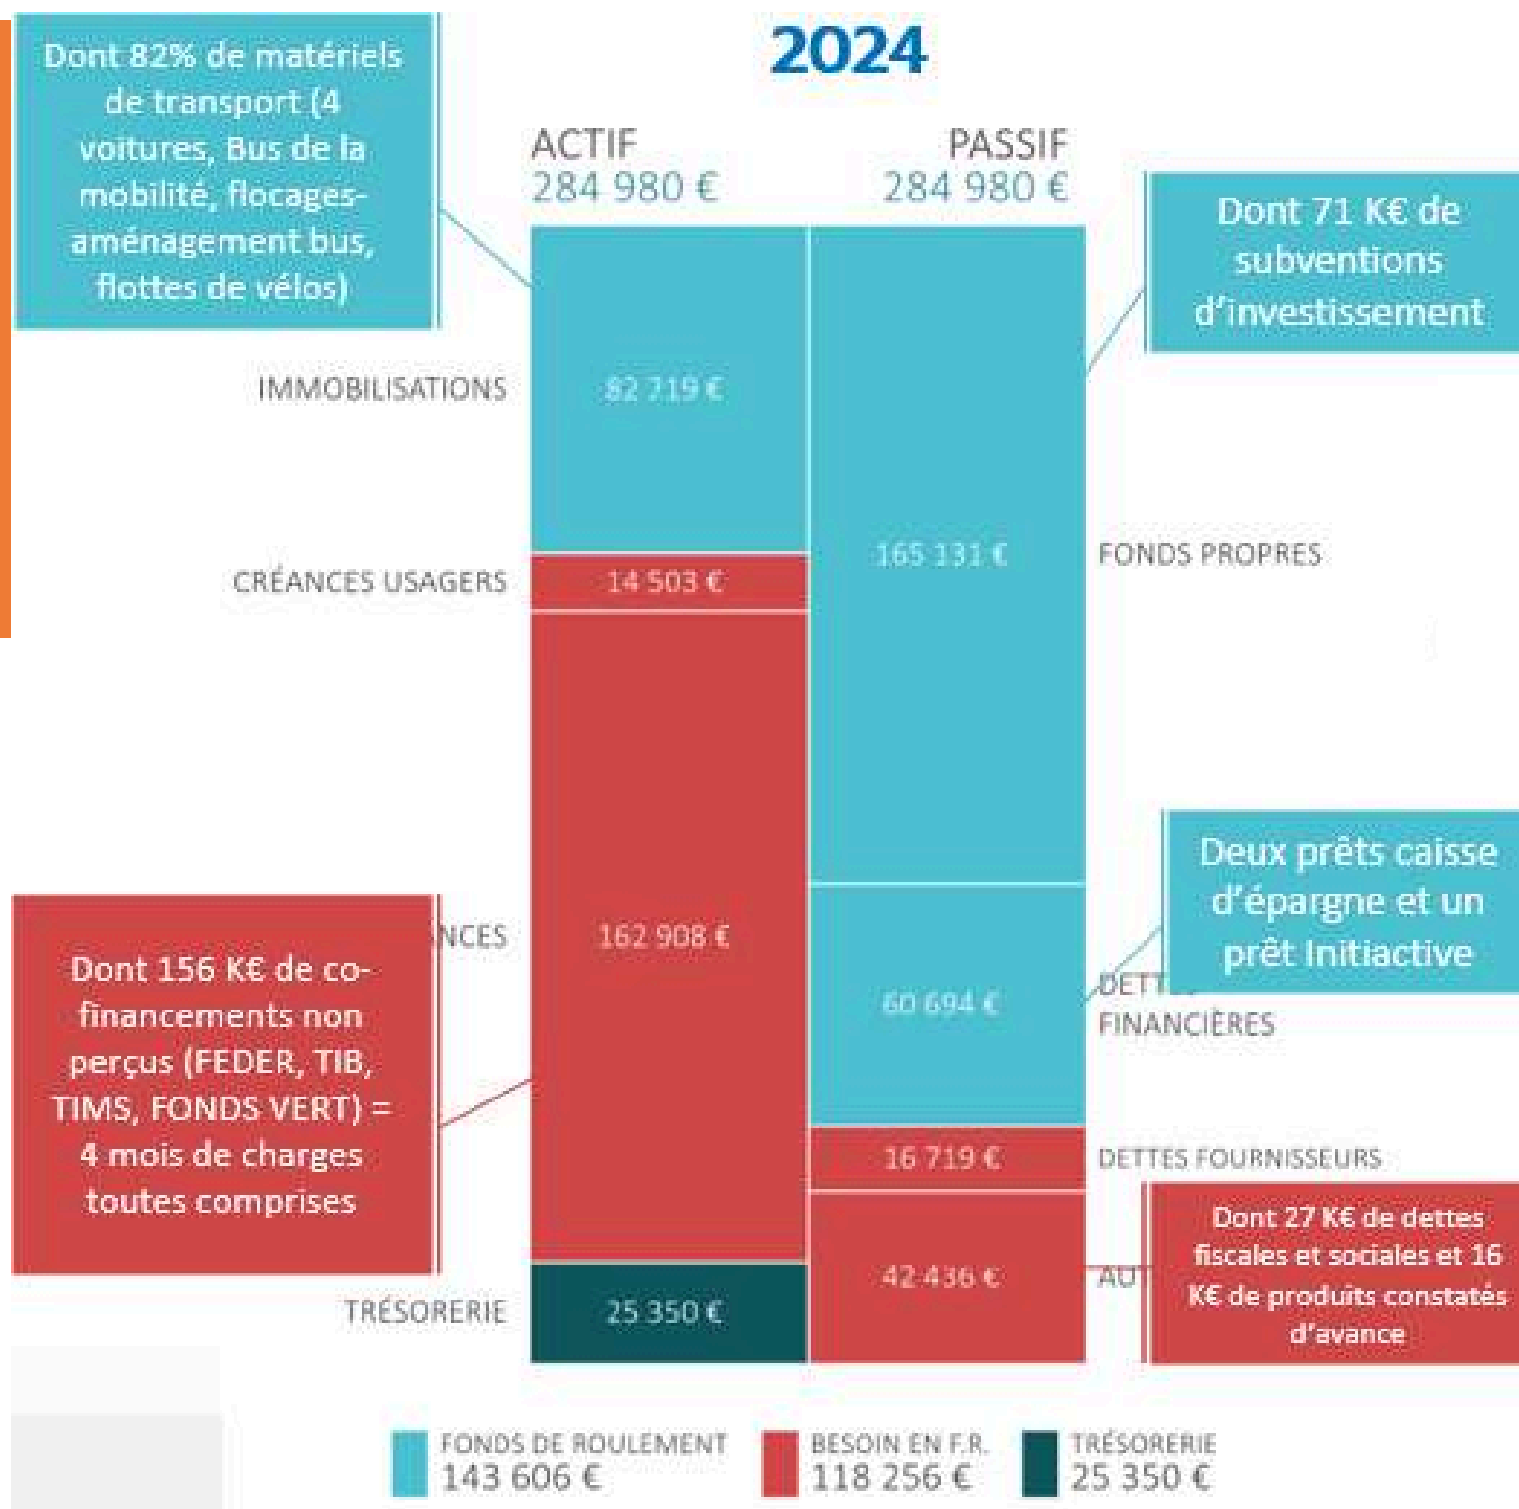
2024

Dont 82% de matériels de transport (4 voitures, Bus de la mobilité, flocages-aménagement bus, flottes de vélos)

ACTIF
284 980 €

PASSIF
284 980 €

Dont 71 K€ de subventions d'investissement

IMMOBILISATIONS
82 719 €

165 131 €
FONDS PROPRES

CRÉANCES USAGERS
14 503 €

NCES
162 908 €

Deux prêts caisse d'épargne et un prêt Initiactive

60 694 €
DETT FINANCIÈRES

Dont 156 K€ de co-financements non perçus (FEDER, TIB, TIMS, FONDS VERT) = 4 mois de charges toutes comprises

16 719 €
DETTES FOURNISSEURS

42 436 €
AU

Dont 27 K€ de dettes fiscales et sociales et 16 K€ de produits constatés d'avance

TRÉSORERIE
25 350 €

FONDS DE ROULEMENT
143 606 €

BESOIN EN F.R.
118 256 €

TRÉSORERIE
25 350 €